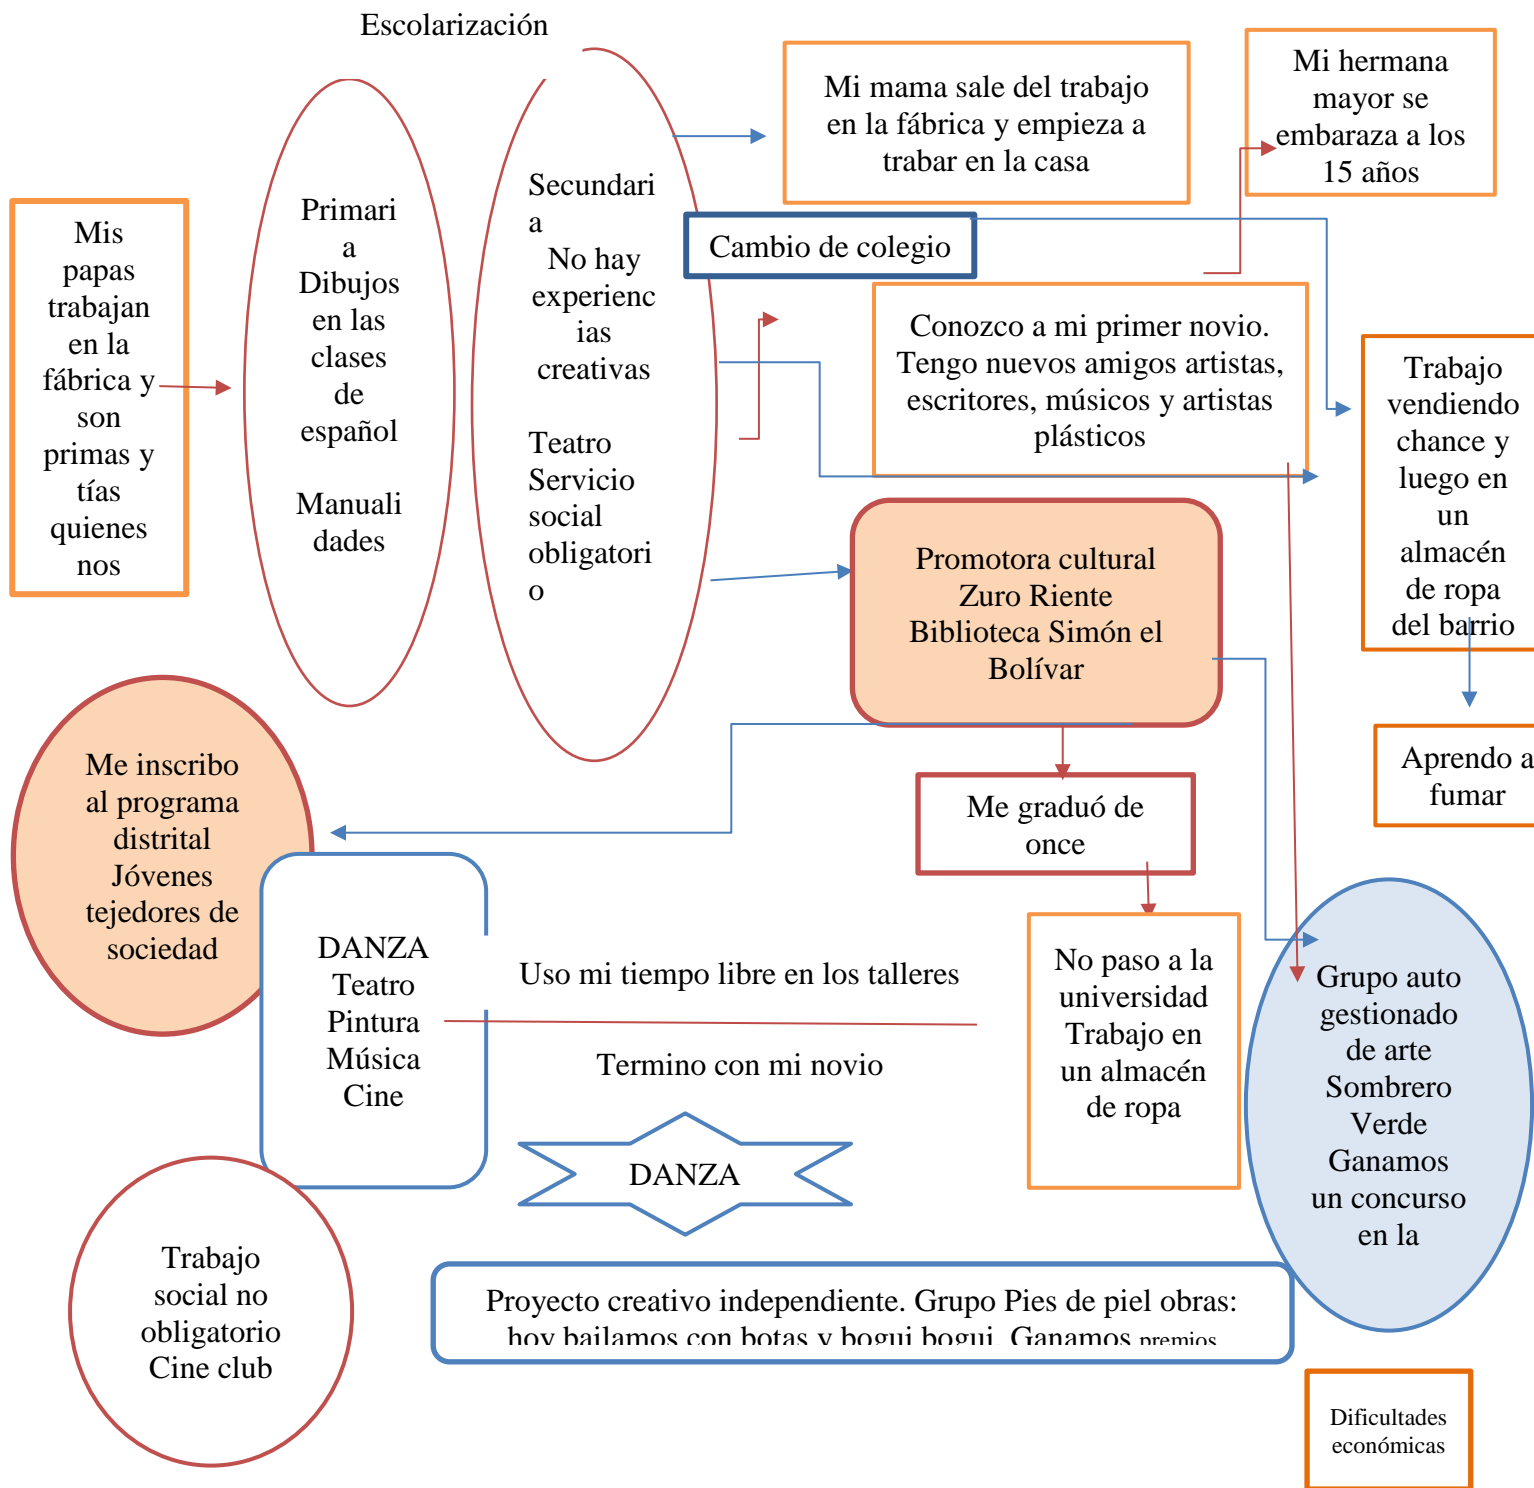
Escolarización

Mis papas trabajan en la fábrica y son primas y tías quienes nos

Primaria
Dibujos en las clases de español

Manualidades

Secundaria
No hay experiencias creativas

Teatro
Servicio social obligatorio

Mi mama sale del trabajo en la fábrica y empieza a trabar en la casa

Mi hermana mayor se embaraza a los 15 años

Cambio de colegio

Conozco a mi primer novio. Tengo nuevos amigos artistas, escritores, músicos y artistas plásticos

Trabajo vendiendo chance y luego en un almacén de ropa del barrio

Aprendo a fumar

Promotora cultural Zuro Riente
Biblioteca Simón el Bolívar

Me graduó de once

Me inscribo al programa distrital Jóvenes tejedores de sociedad

DANZA
Teatro
Pintura
Música
Cine

Uso mi tiempo libre en los talleres

Termino con mi novio

No paso a la universidad
Trabajo en un almacén de ropa

Grupo auto gestionado de arte Sombrero Verde
Ganamos un concurso en la

DANZA

Trabajo social no obligatorio
Cine club

Proyecto creativo independiente. Grupo Pies de piel obras: hoy bailamos con botas y bogui bogui. Ganamos premios

Dificultades económicas